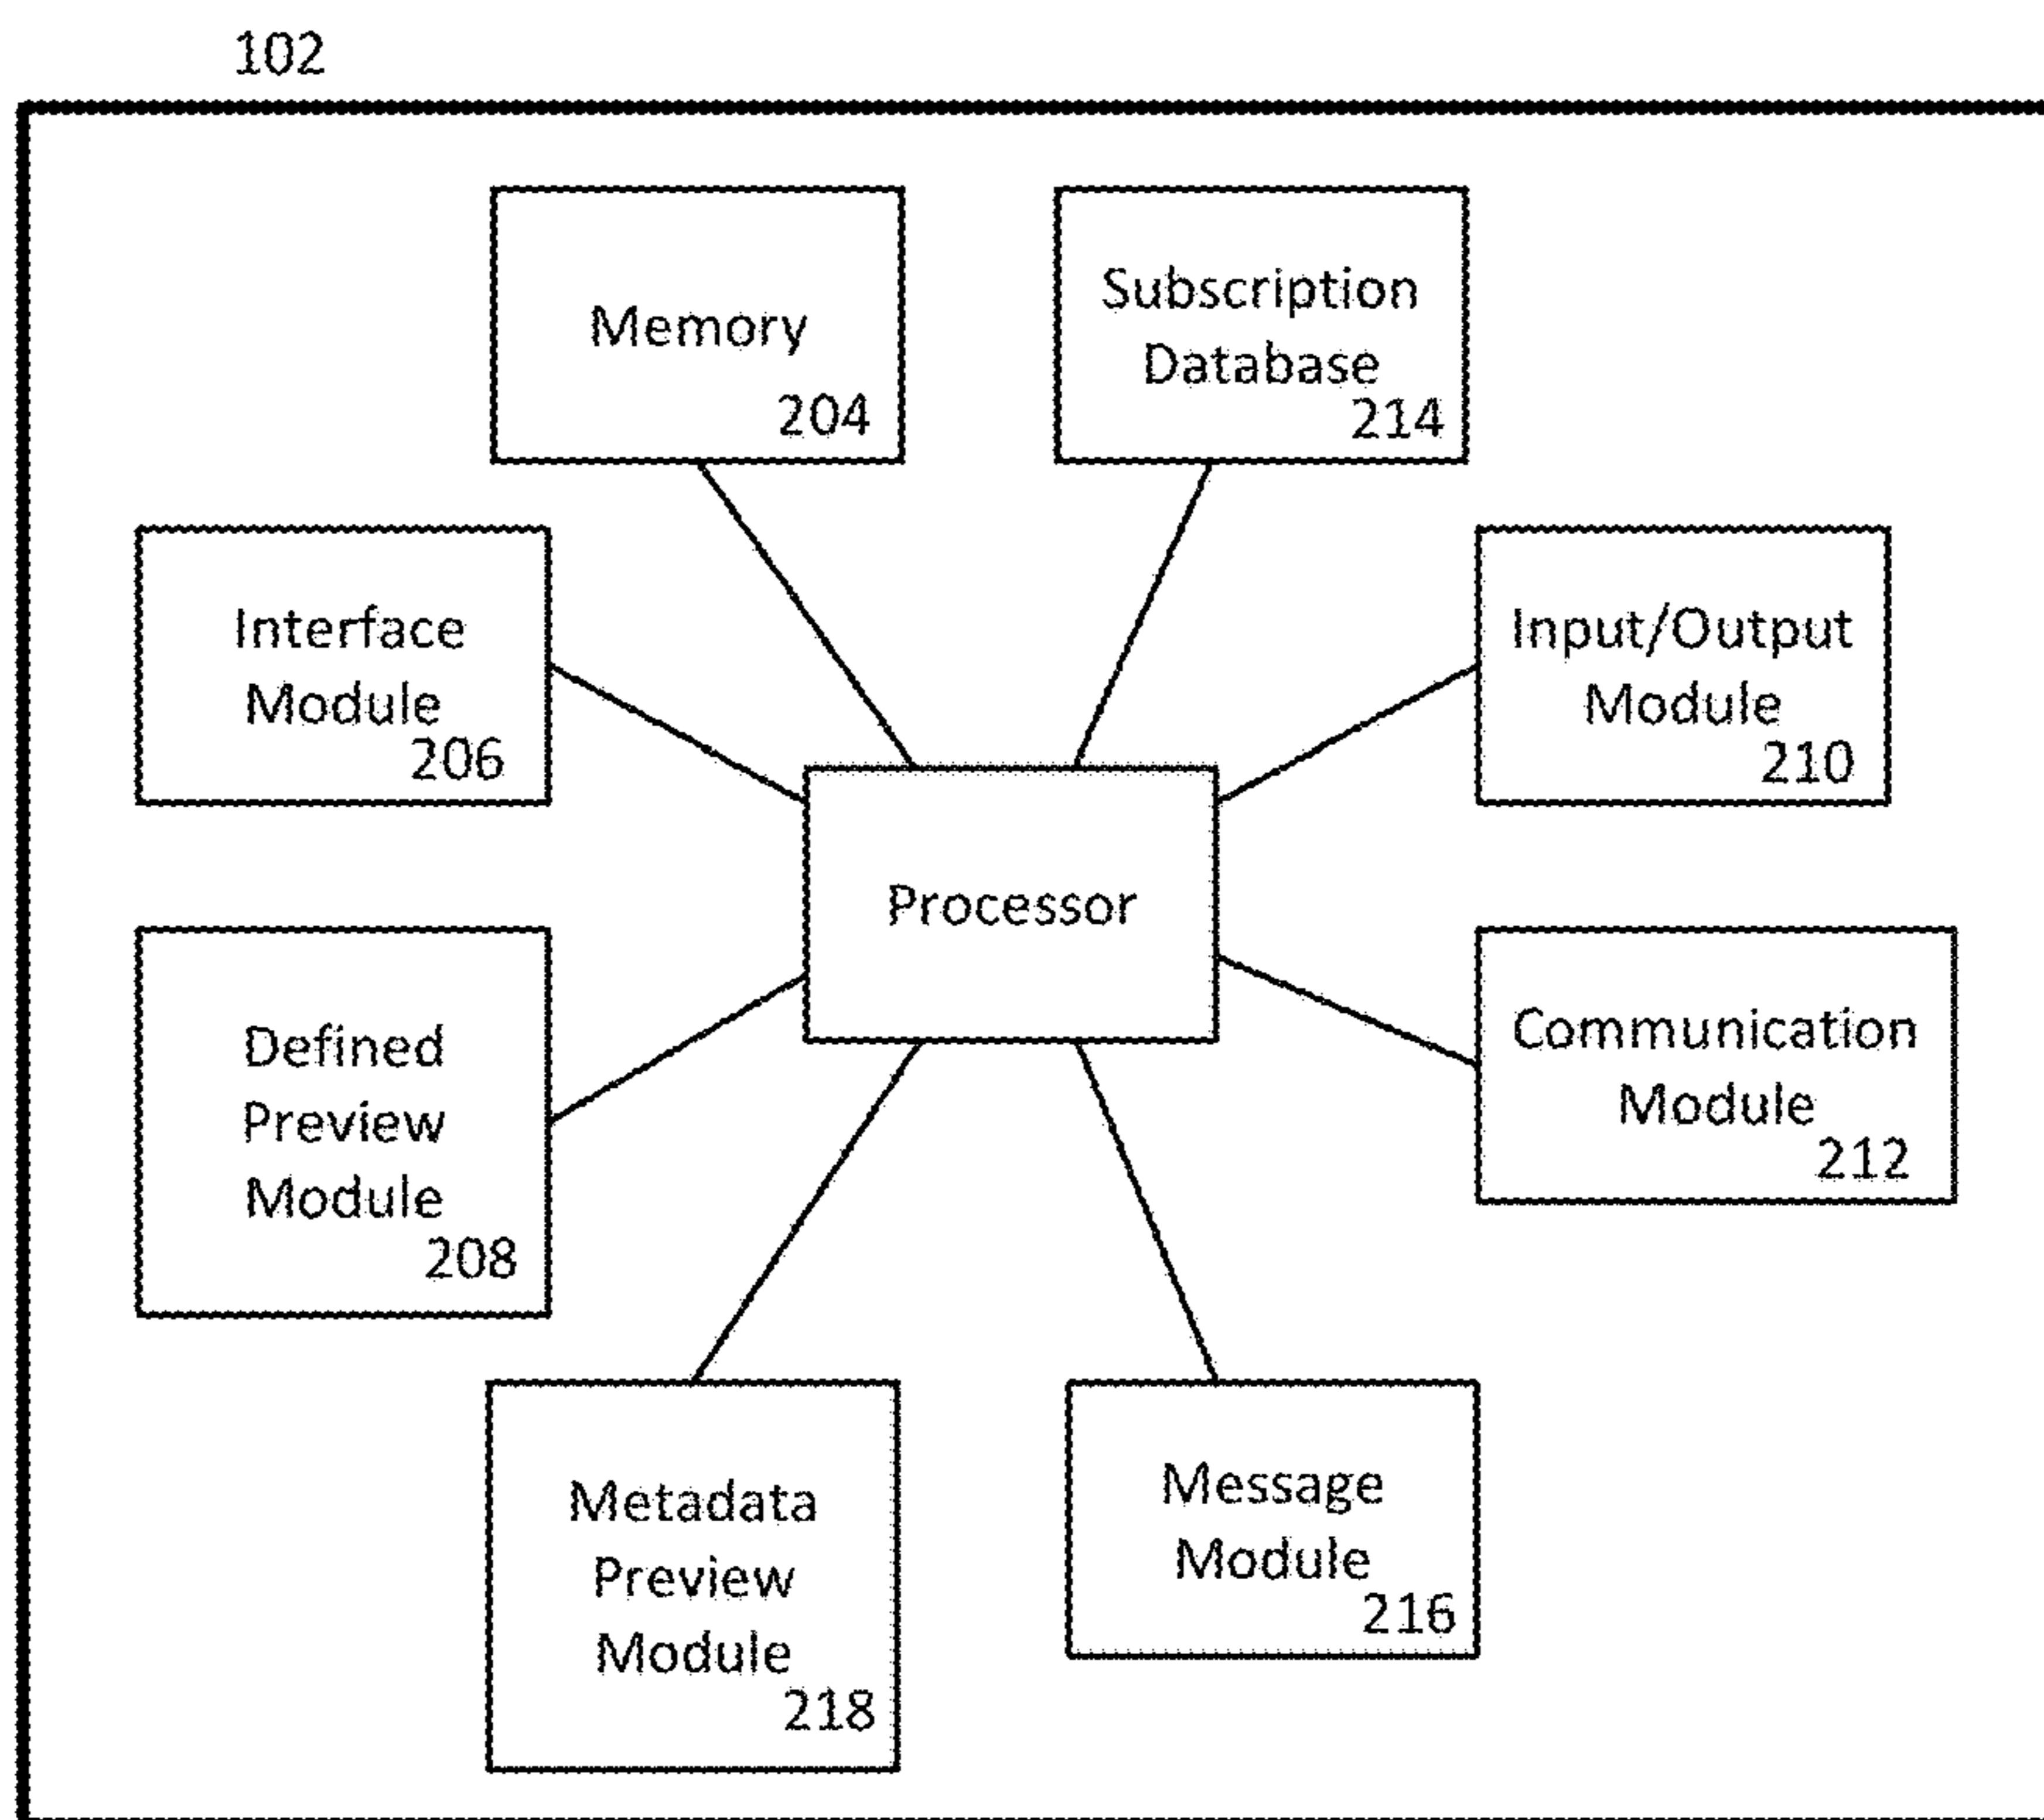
102

Memory
204

Subscription Database
214

Interface Module
206

Input/Output Module
210

Processor

Defined Preview Module
208

Communication Module
212

Metadata Preview Module
218

Message Module
216